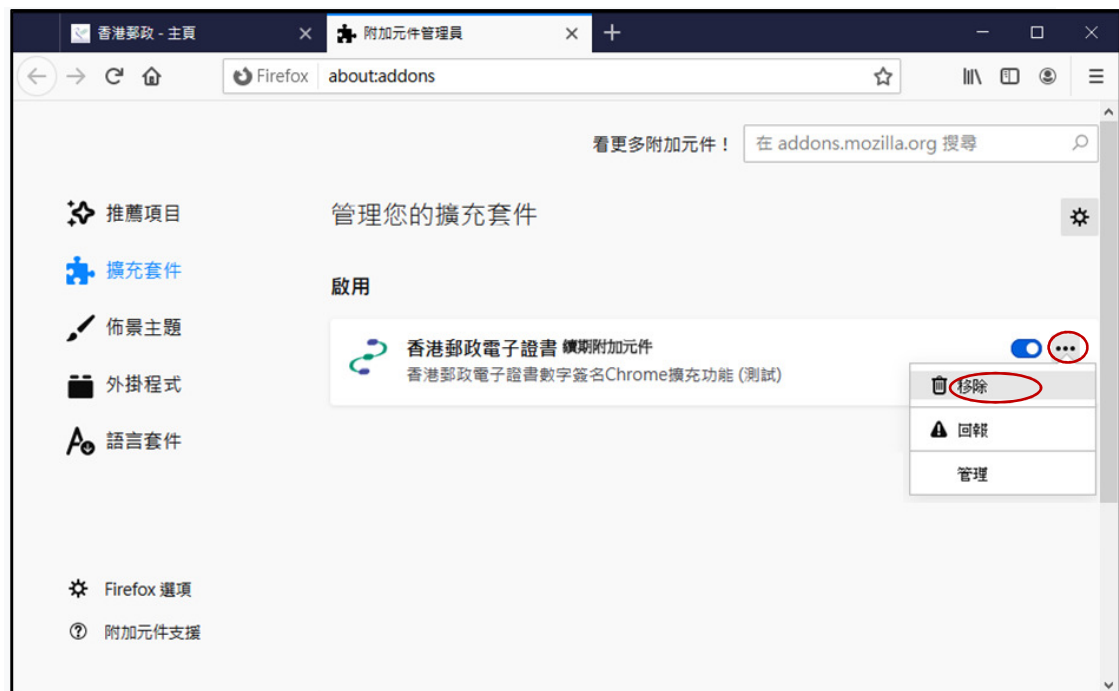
香港郵政 - 主頁

附加元件管理員

Firefox about:addons

看更多附加元件！ 在 addons.mozilla.org 搜尋

推薦項目

擴充套件

佈景主題

外掛程式

語言套件

管理您的擴充套件

啟用

香港郵政電子證書 擴期附加元件
香港郵政電子證書數字簽名Chrome擴充功能 (測試)

移除

回報

管理

Firefox 選項

附加元件支援